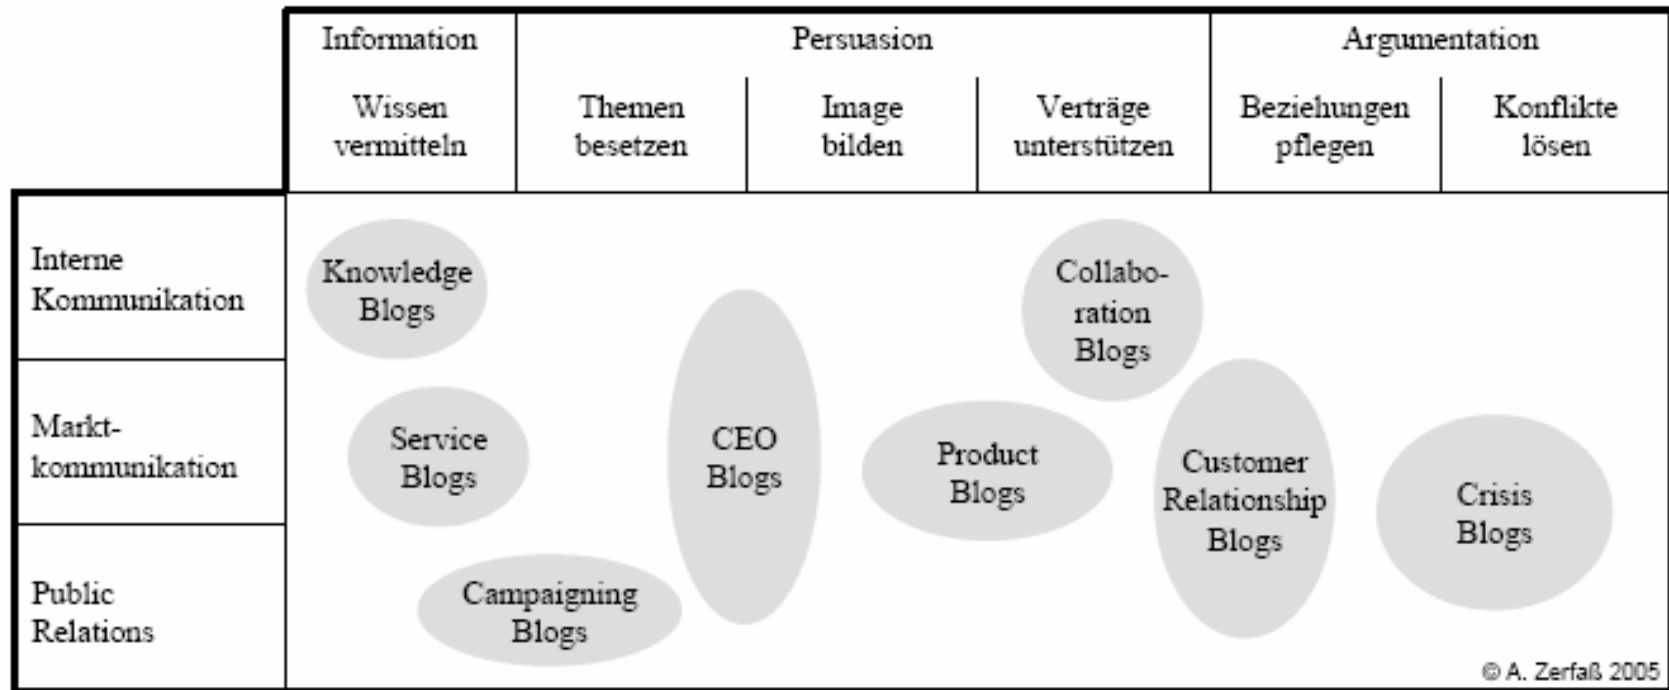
| | Information | Persuasion | | | Argumentation | |
|---|---|---|---|---|---|---|
| | Wissen vermitteln | Themen besetzen | Image bilden | Verträge unterstützen | Beziehungen pflegen | Konflikte lösen |
| Interne Kommunikation | | | | | | |
| Markt-kommunikation | | | | | | |
| Public Relations | | | | | | |

Knowledge Blogs

Collaboration Blogs

Service Blogs

CEO Blogs

Product Blogs

Customer Relationship Blogs

Crisis Blogs

Campaigning Blogs

© A. Zerfaß 2005